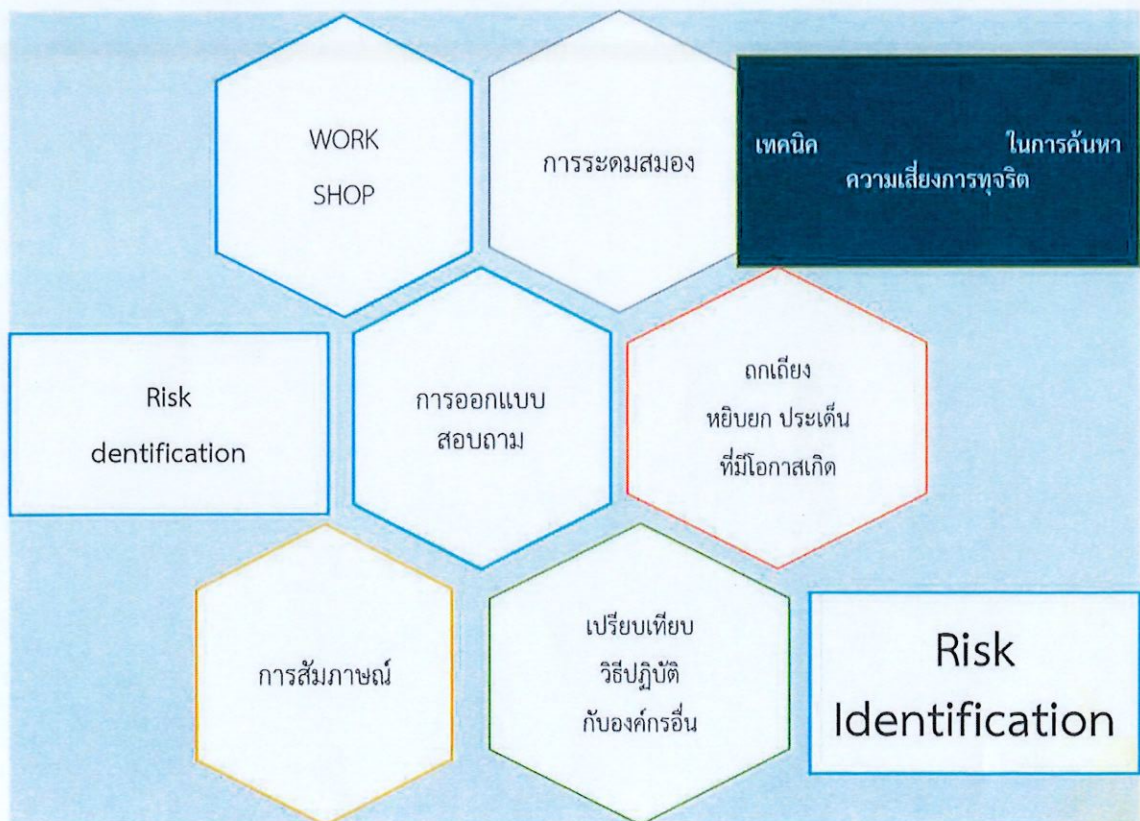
WORK SHOP

การระดมสมอง

เทคนิค ในการค้นหา ความเสี่ยงการทุจริต

Risk dentification

การออกแบบ สอบถาม

ถกเถียง หยิบยก ประเด็น ที่มีโอกาสเกิด

การสัมภาษณ์

เปรียบเทียบ วิธีปฏิบัติ กับองค์กรอื่น

Risk Identification